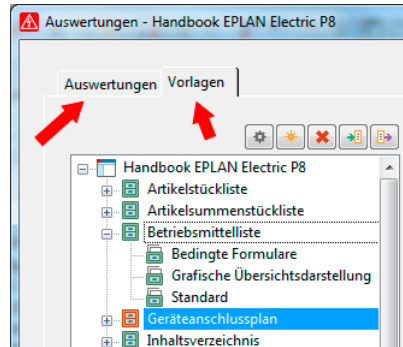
Auswertungen - Handbook EPLAN Electric P8

Auswertungen Vorlagen

Handbook EPLAN Electric P8
Artikelstückliste
Artikelsummenstückliste
Betriebsmittelliste
Bedingte Formulare
Grafische Übersichtsdarstellung
Standard
Geräteanschlussplan
Inhaltsverzeichnis